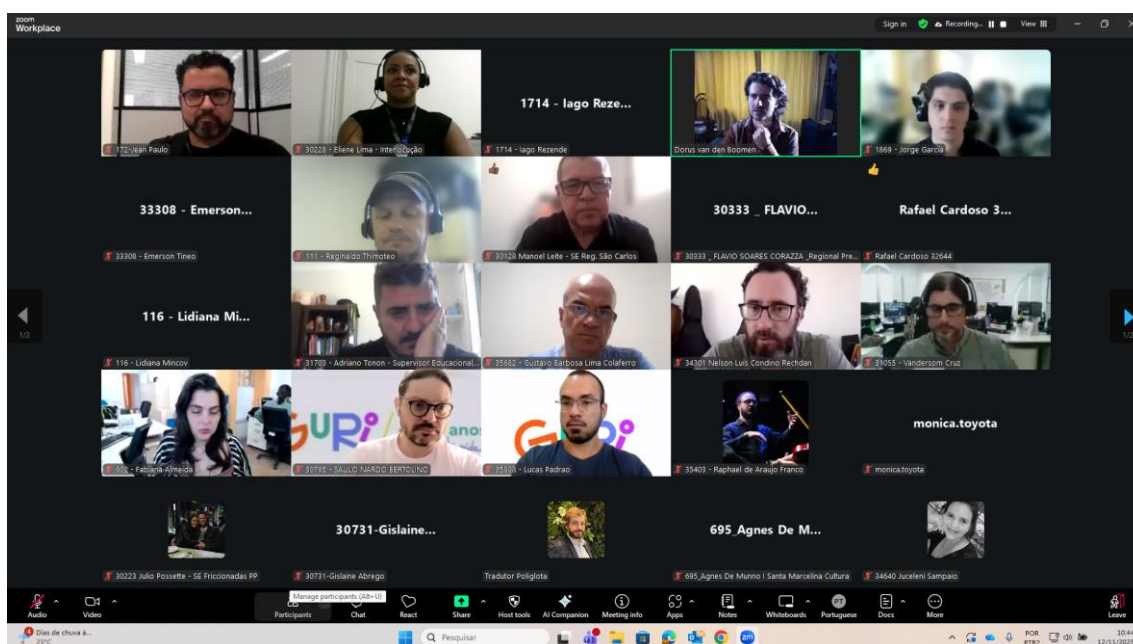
zoom Workplace

Sign in Recording... View

1714 - Iago Reze...

172-Jean Paulo
30228 - Eliene Lima - Interlocução
1714 - Iago Rezende
Dorus van den Boomen
1869 - Jorge Garcia

33308 - Emerson...

30333 _ FLAVIO...

Rafael Cardoso 3...

33308 - Emerson Tineo
111 - Reginaldo Thimoteo
30128 Manoel Leite - SE Reg. São Carlos
30333 _FLAVIO SOARES CORAZZA _Regional Pre...
Rafael Cardoso 32644

116 - Lidiana Mi...

1/2

116 - Lidiana Mincov
31703 - Adriano Tonon - Supervisor Educacional...
35662 - Gustavo Barbosa Lima Colaferro
34301 Nelson Luis Condino Rechdan
31055 - Vandersom Cruz

monica.toyota

GURI anos

GURI

601 - Fabiana Almeida
30765 - SAULO NARDO BERTOLINO
35208 - Lucas Padrao
35403 - Raphael de Araujo Franco
monica.toyota

30731-Gislaine...

695_Agnes De M...

30223 Julio Possette - SE Friccionadas PP
30731-Gislaine Abrego
Tradutor Poliglota
695_Agnes De Munno | Santa Marcelina Cultura
34640 Juceleni Sampaio

Manage participants (Alt+U)

Audio
Video
Participants
Chat
React
Share
Host tools
AI Companion
Meeting info
Apps
Notes
Whiteboards
Portuguese
Docs
More
Leave

Dias de chuva à...
29°C
Pesquisar
POR PTB2
10:4
12/11/202